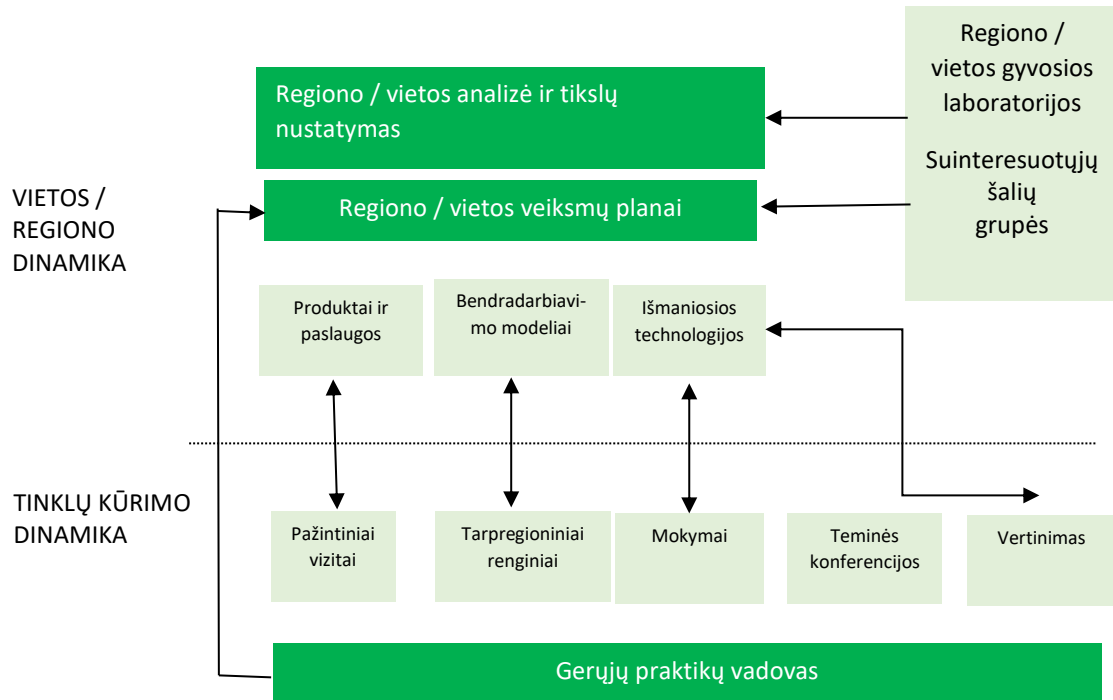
Regiono / vietos gyvosios laboratorijos

Suinteresuotųjų šalių grupės

Regiono / vietos analizė ir tikslų nustatymas

VIETOS / REGIONO DINAMIKA

Regiono / vietos veiksmų planai

Produktai ir paslaugos

Bendradarbiavimo modeliai

Išmaniosios technologijos

TINKLŲ KŪRIMO DINAMIKA

Pažintiniai vizitai

Tarpregioniniai renginiai

Mokymai

Teminės konferencijos

Vertinimas

Gerųjų praktikų vadovas